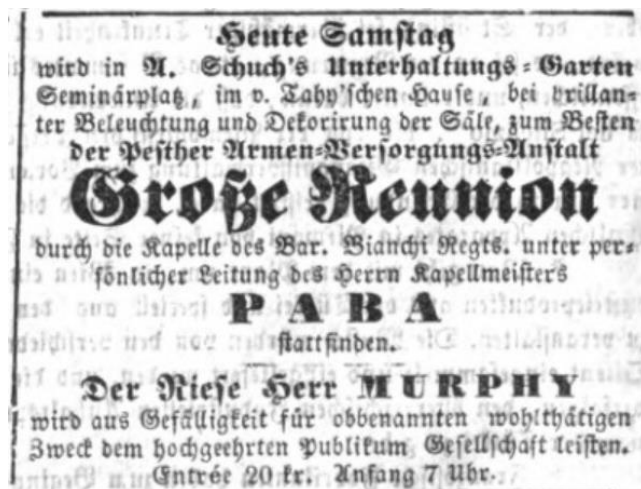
Heute Samstag
wird in A. Schuch's Unterhaltungs-Garten Seminärplatz, im v. Tahy'schen Hause, bei brillanter Beleuchtung und Dekorirung der Säle, zum Besten der Pesther Armen-Versorgungs-Anstalt

Große Reunion

durch die Kapelle des Bar. Bianchi Regts. unter persönlicher Leitung des Herrn Kapellmeisters

PARA

stattfinden.

Der Riese Herr MURPHY
wird aus Gefälligkeit für obbenannten wohlthätigen Zweck dem hochgeehrten Publikum Gesellschaft leisten.
Entrée 20 kr. Anfang 7 Uhr.